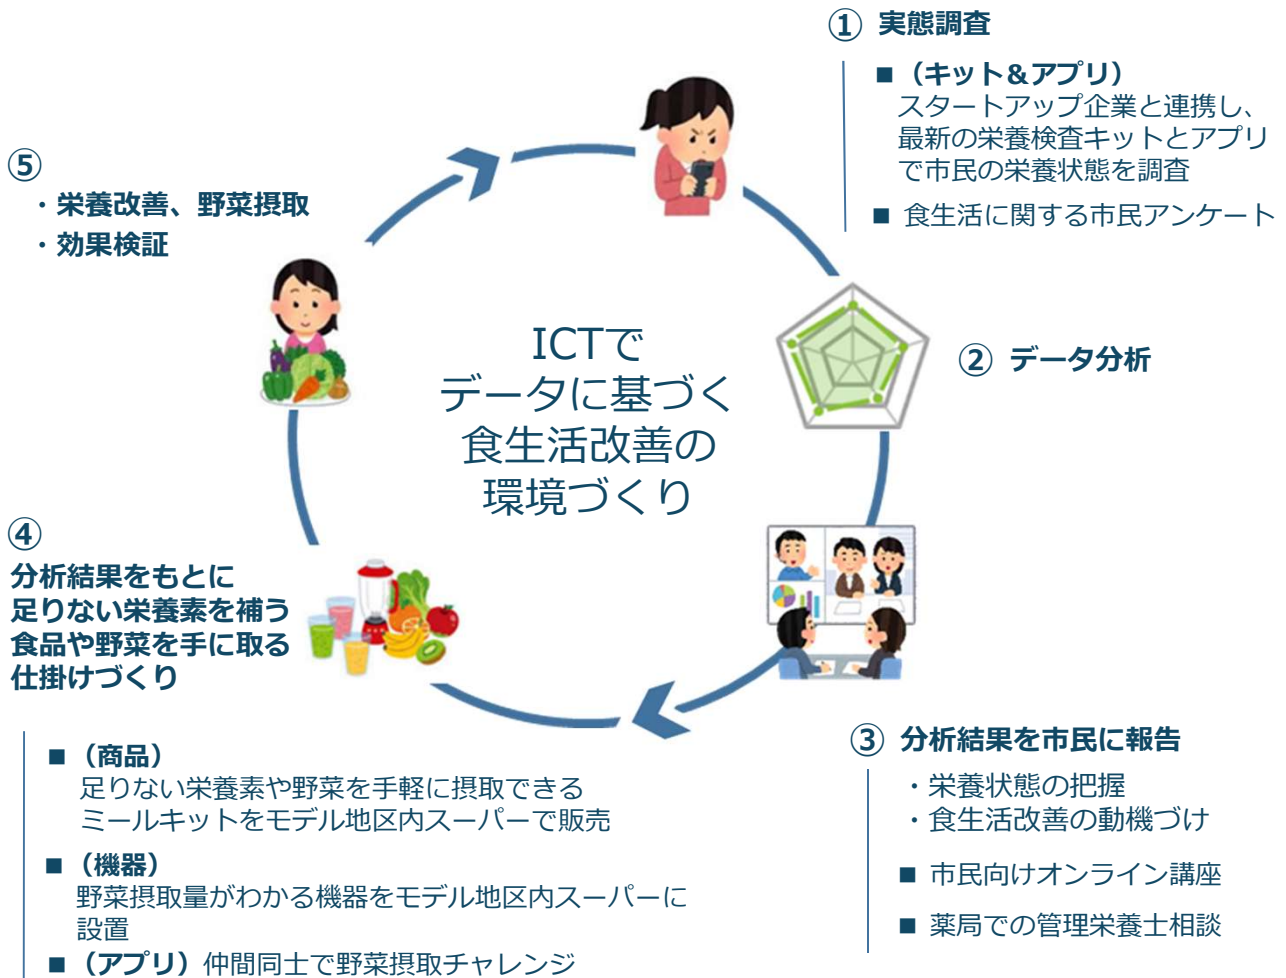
① 実態調査

■（キット＆アプリ）
スタートアップ企業と連携し、最新の栄養検査キットとアプリで市民の栄養状態を調査

■ 食生活に関する市民アンケート

⑤
・栄養改善、野菜摂取
・効果検証

ICTで
データに基づく
食生活改善の
環境づくり

② データ分析

④
分析結果をもとに
足りない栄養素を補う
食品や野菜を手に取る
仕掛けづくり

■（商品）
足りない栄養素や野菜を手軽に摂取できるミールキットをモデル地区内スーパーで販売

■（機器）
野菜摂取量がわかる機器をモデル地区内スーパーに設置

■（アプリ）仲間同士で野菜摂取チャレンジ

③ 分析結果を市民に報告

・栄養状態の把握
・食生活改善の動機づけ

■ 市民向けオンライン講座

■ 薬局での管理栄養士相談